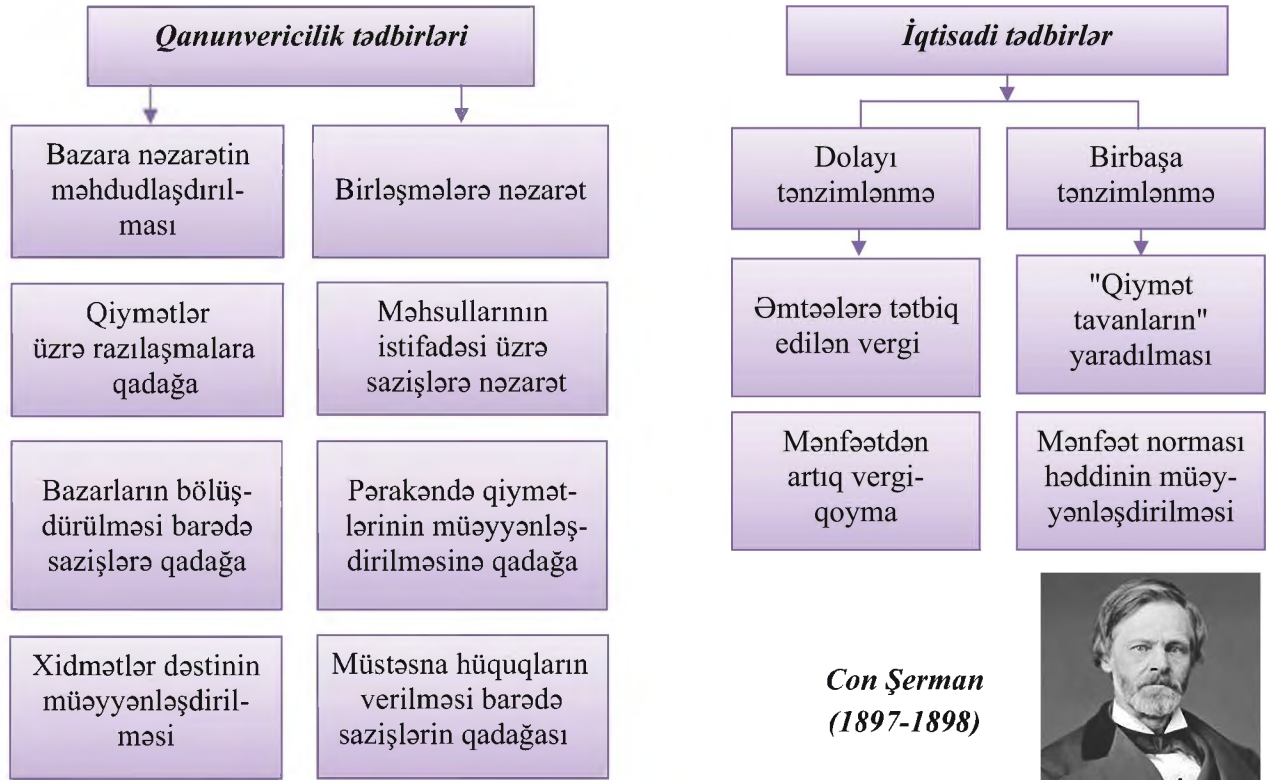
Qanunvericilik tədbirləri

Bazara nəzarətin məhdudlaşdırılması

Birləşmələrə nəzarət

Qiymətlər üzrə razılaşmalara qadağa

Məhsullarının istifadəsi üzrə sazişlərə nəzarət

Bazarların bölüşdürülməsi barədə sazişlərə qadağa

Pərakəndə qiymətlərinin müəyyənləşdirilməsinə qadağa

Xidmətlər dəstinin müəyyənləşdirilməsi

Müstəsna hüquqların verilməsi barədə sazişlərin qadağası

İqtisadi tədbirlər

Dolayı tənzimlənmə

Birbaşa tənzimlənmə

Əmtəələrə tətbiq edilən vergi

"Qiymət tavanların" yaradılması

Mənfəətdən artıq vergiqoyma

Mənfəət norması həddinin müəyyənləşdirilməsi

Con Şerman (1897-1898)